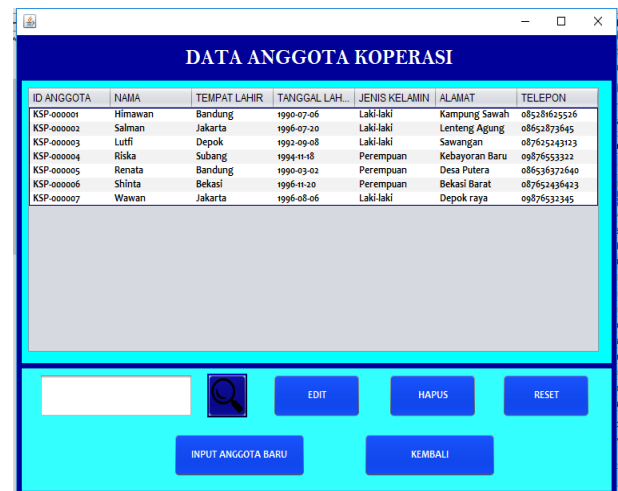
DATA ANGGOTA KOPERASI

| ID ANGGOTA | NAMA | TEMPAT LAHIR | TANGGAL LAH... | JENIS KELAMIN | ALAMAT | TELEPON |
|---|---|---|---|---|---|---|
| KSP-000001 | Himawan | Bandung | 1990-07-06 | Laki-laki | Kampung Sawah | 085281625526 |
| KSP-000002 | Salman | Jakarta | 1996-07-20 | Laki-laki | Lenteng Agung | 08652873645 |
| KSP-000003 | Lutfi | Depok | 1992-09-08 | Laki-laki | Sawangan | 087625243123 |
| KSP-000004 | Riska | Subang | 1994-11-18 | Perempuan | Kebayoran Baru | 09876553322 |
| KSP-000005 | Renata | Bandung | 1990-03-02 | Perempuan | Desa Putera | 086536372640 |
| KSP-000006 | Shinta | Bekasi | 1996-11-20 | Perempuan | Bekasi Barat | 087652436423 |
| KSP-000007 | Wawan | Jakarta | 1996-08-06 | Laki-laki | Depok raya | 09876532345 |

EDIT

HAPUS

RESET

INPUT ANGGOTA BARU

KEMBALI